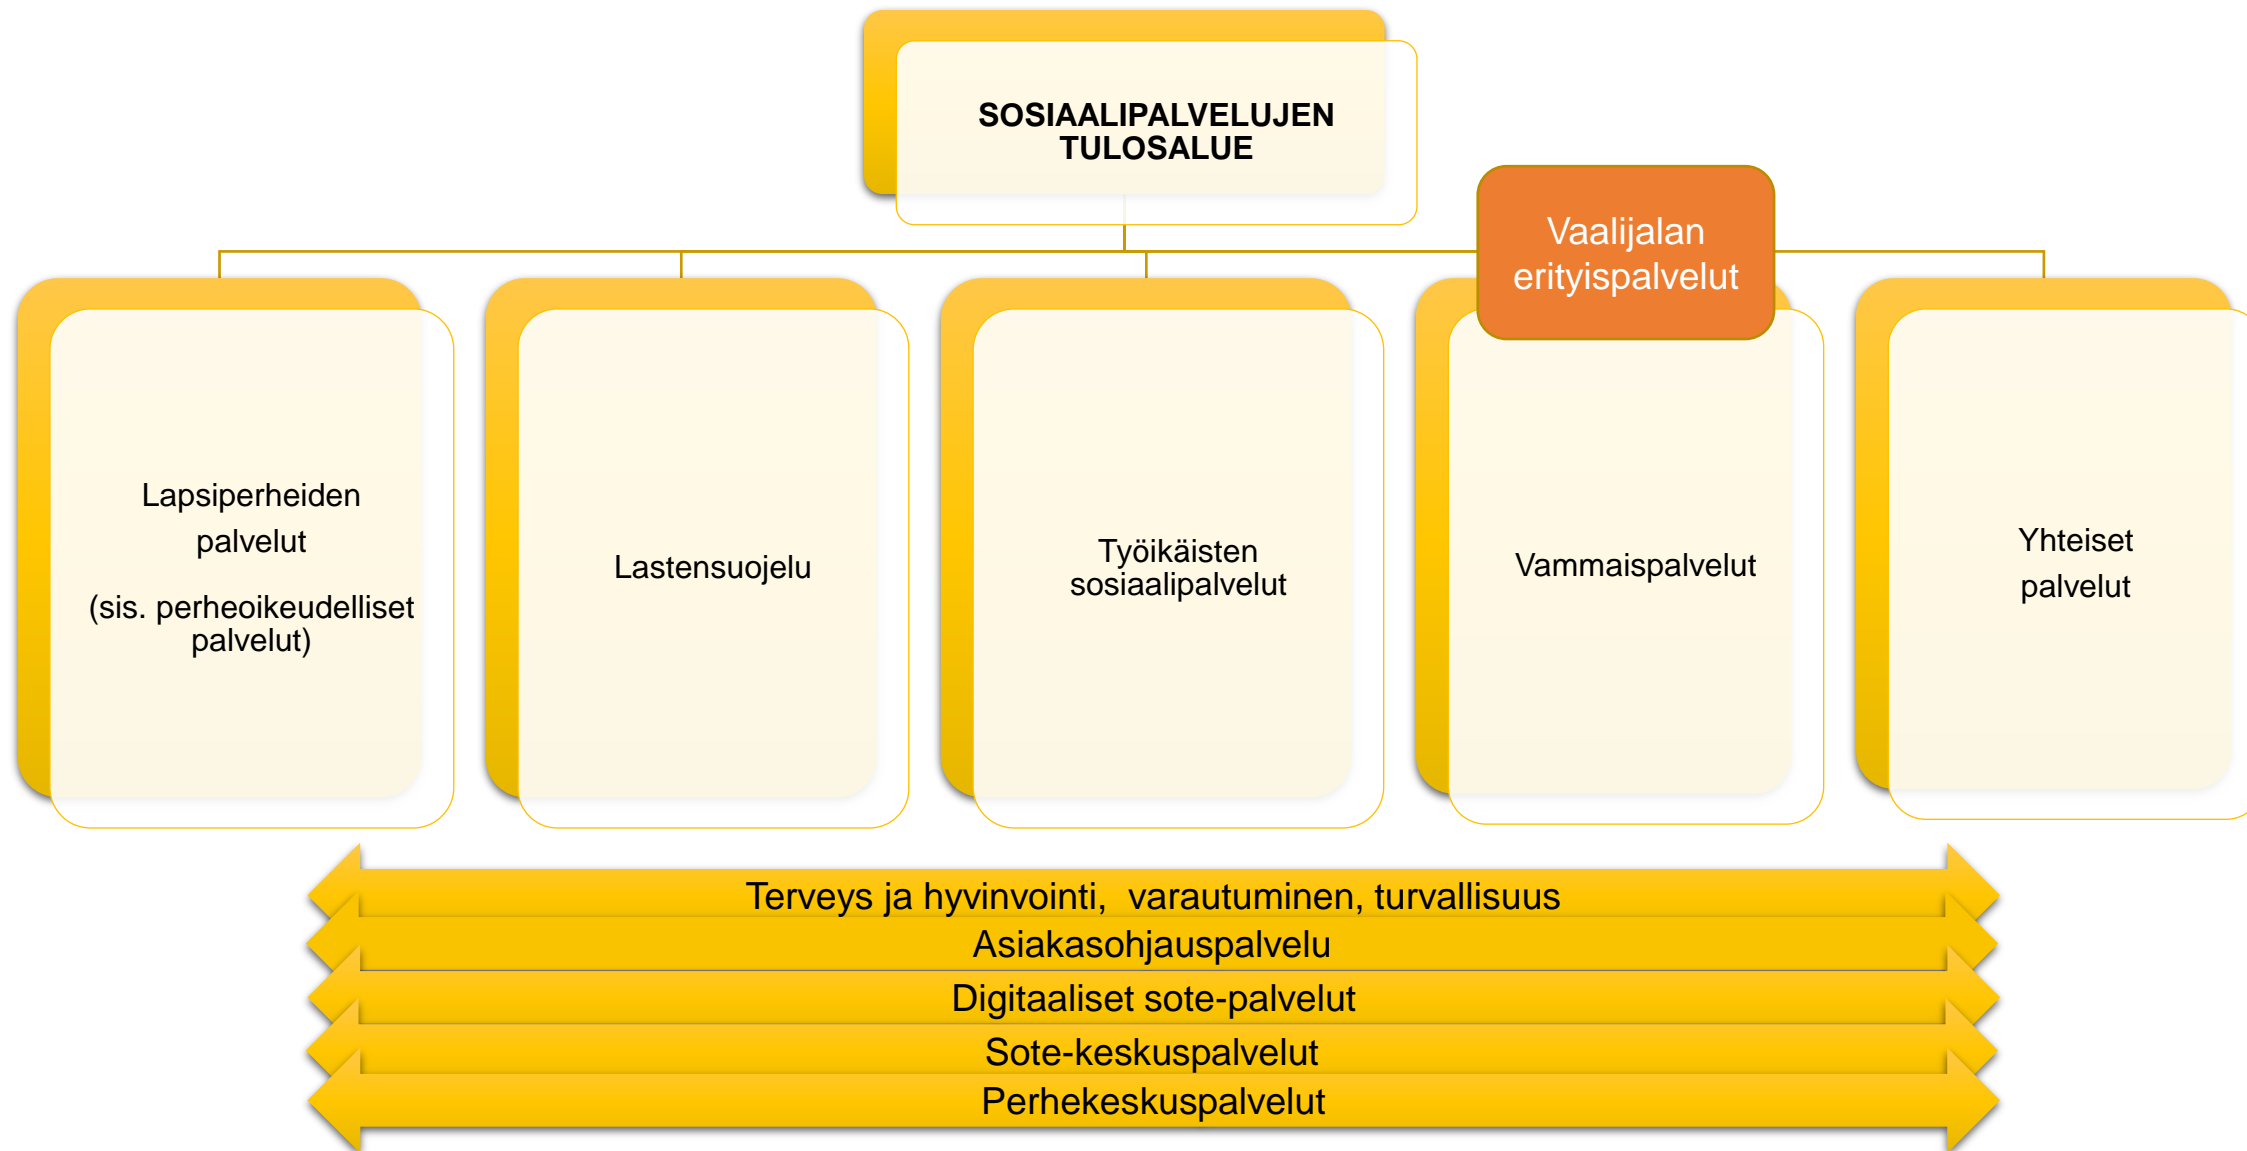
SOSIAALIPALVELUJEN TULOSALUE

Vaalijalan erityispalvelut

Lapsiperheiden palvelut

(sis. perheoikeudelliset palvelut)

Lastensuojelu

Työikäisten sosiaalipalvelut

Vammaispalvelut

Yhteiset palvelut

Terveys ja hyvinvointi, varautuminen, turvallisuus

Asiakasohjauspalvelu

Digitaaliset sote-palvelut

Sote-keskuspalvelut

Perhekeskuspalvelut